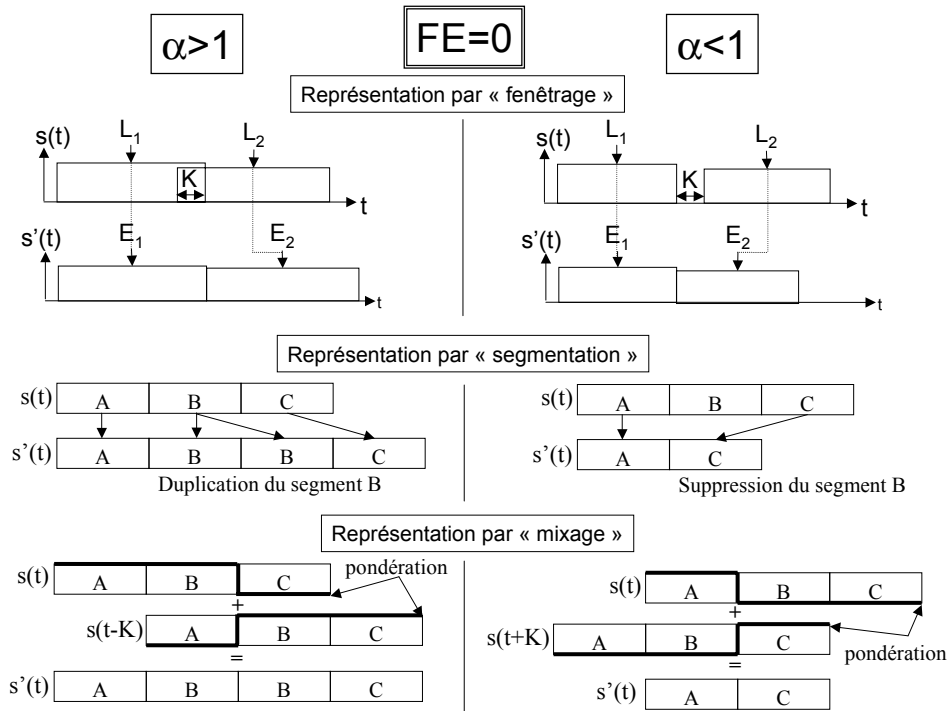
$\alpha>1$

FE=0

$\alpha<1$

Représentation par « fenêtrage »

s(t) $L_1$ $L_2$ K t

s'(t) $E_1$ $E_2$ t

s(t) $L_1$ $L_2$ K t

s'(t) $E_1$ $E_2$ t

Représentation par « segmentation »

s(t) A B C

s'(t) A B B C

Duplication du segment B

s(t) A B C

s'(t) A C

Suppression du segment B

Représentation par « mixage »

s(t) A B C

pondération

+

s(t-K) A B C

=

s'(t) A B B C

s(t) A B C

+

s(t+K) A B C

pondération

=

s'(t) A C